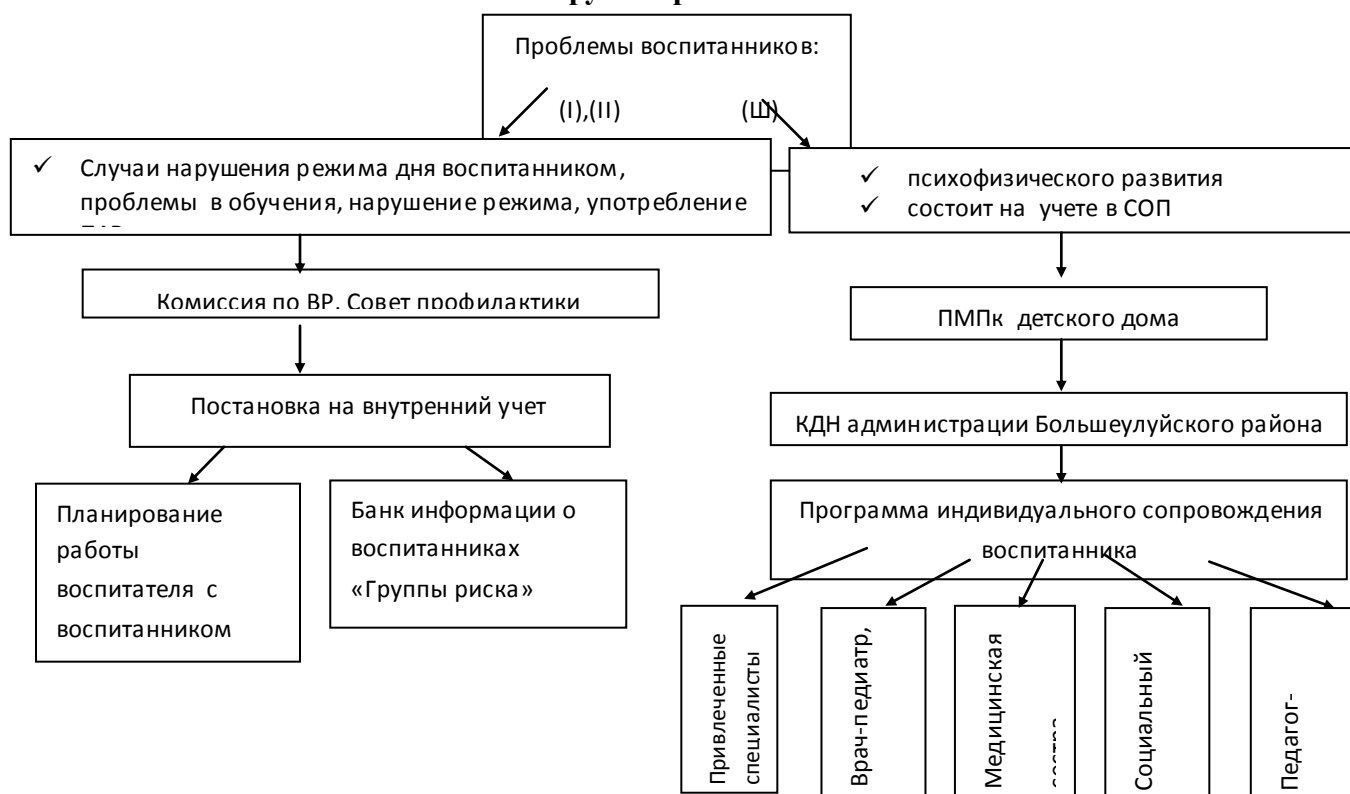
Проблемы воспитанников:

(I),(II)

(Ш)

✓ Случаи нарушения режима дня воспитанником, проблемы в обучения, нарушение режима, употребление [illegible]

✓ психофизического развития
✓ состоит на учете в СОП

Комиссия по ВР. Совет профилактики

ПМПк детского дома

Постановка на внутренний учет

КДН администрации Большеулуйского района

Планирование работы воспитателя с воспитанником

Банк информации о воспитанниках «Группы риска»

Программа индивидуального сопровождения воспитанника

Привлеченные специалисты

Врач-педиатр,

Медицинская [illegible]

Социальный

Педагог-